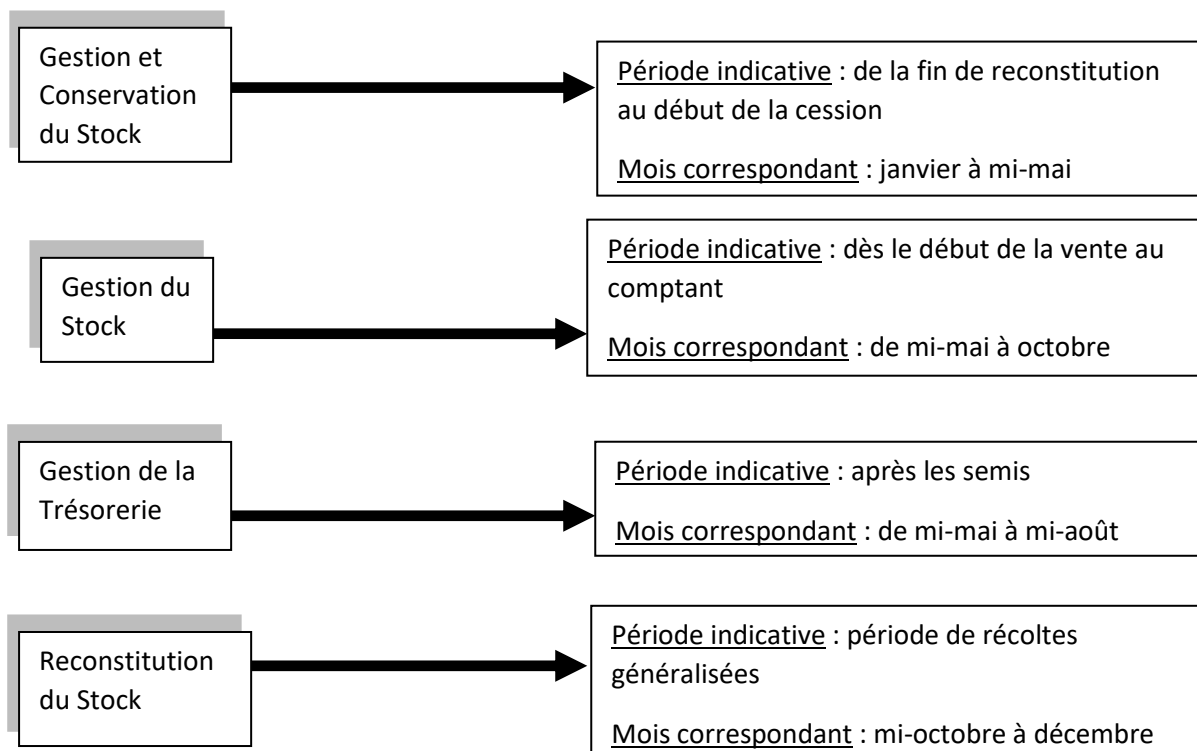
Gestion et Conservation du Stock

Période indicative : de la fin de reconstitution au début de la cession

Mois correspondant : janvier à mi-mai

Gestion du Stock

Période indicative : dès le début de la vente au comptant

Mois correspondant : de mi-mai à octobre

Gestion de la Trésorerie

Période indicative : après les semis

Mois correspondant : de mi-mai à mi-août

Reconstitution du Stock

Période indicative : période de récoltes généralisées

Mois correspondant : mi-octobre à décembre